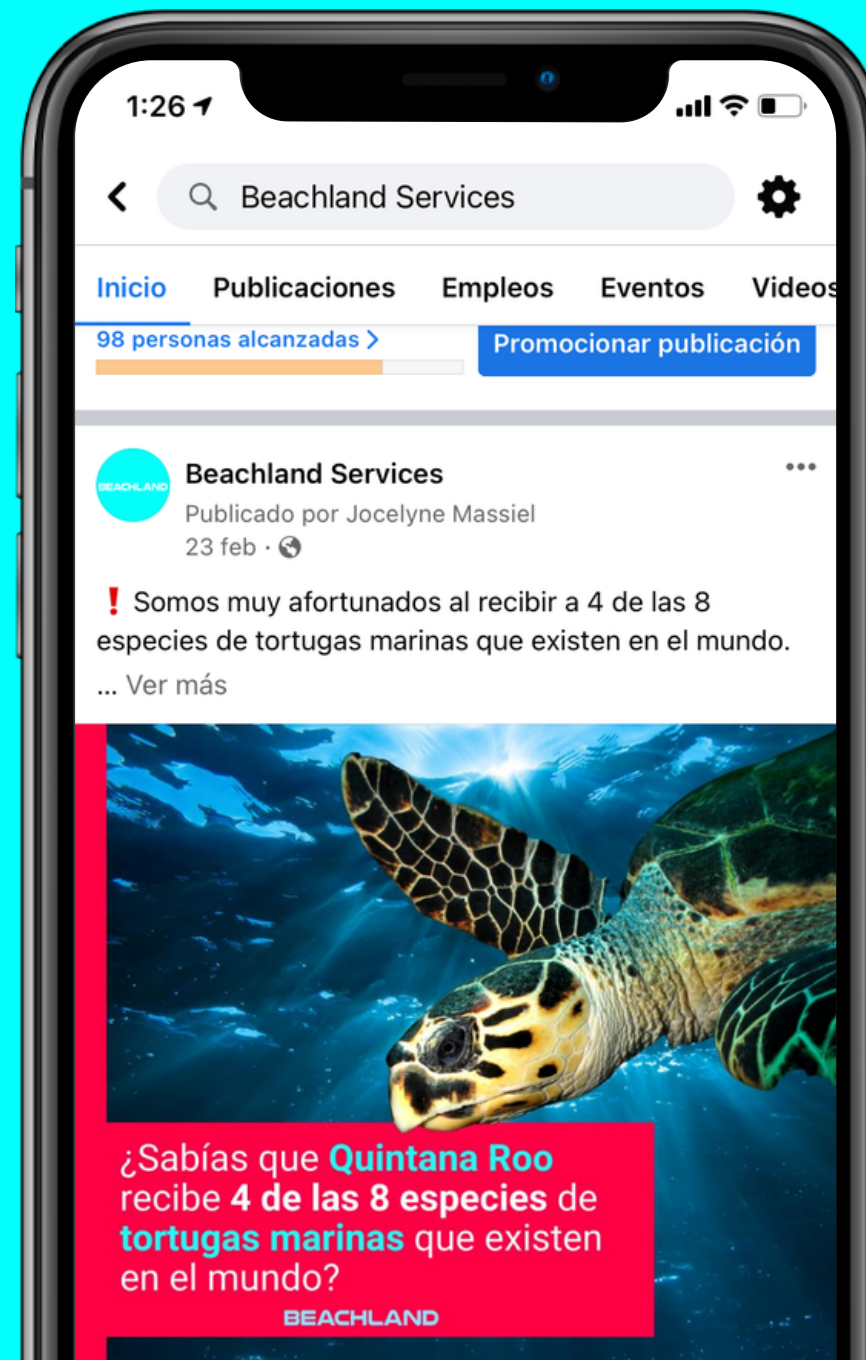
1:26

Beachland Services

Inicio Publicaciones Empleos Eventos Videos

98 personas alcanzadas >

Promocionar publicación

BEACHLAND

Beachland Services
Publicado por Jocelyne Massiel
23 feb ·

❗ Somos muy afortunados al recibir a 4 de las 8 especies de tortugas marinas que existen en el mundo.
... Ver más

¿Sabías que Quintana Roo recibe 4 de las 8 especies de tortugas marinas que existen en el mundo?

BEACHLAND